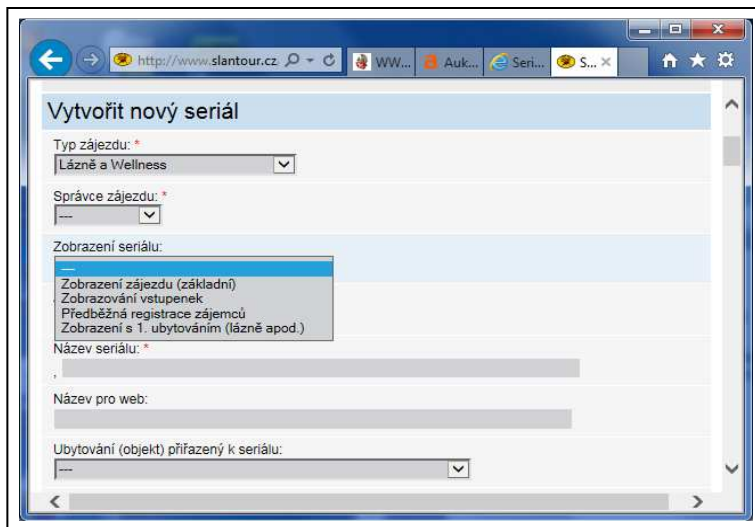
http://www.slantour.cz
WW...
Auk...
Seri...
S...

Vytvořit nový seriál

Typ zájezdu: *
Lázně a Wellness

Správce zájezdu: *
---

Zobrazení seriálu:
---
Zobrazení zájezdu (základní)
Zobrazování vstupenek
Předběžná registrace zájemců
Zobrazení s 1. ubytováním (lázně apod.)

Název seriálu: *

Název pro web:

Ubytování (objekt) přiřazený k seriálu:
---